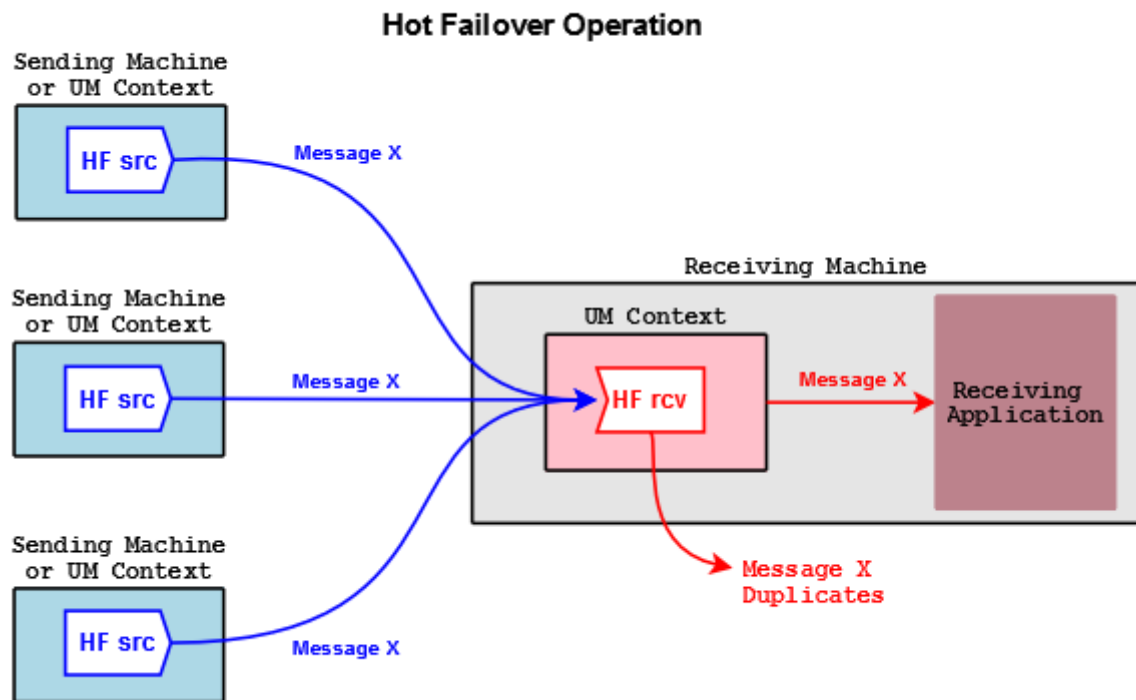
Hot Failover Operation

Sending Machine or UM Context

HF src

Message X

Sending Machine or UM Context

HF src

Message X

Sending Machine or UM Context

HF src

Message X

Receiving Machine

UM Context

HF rcv

Message X

Receiving Application

Message X Duplicates